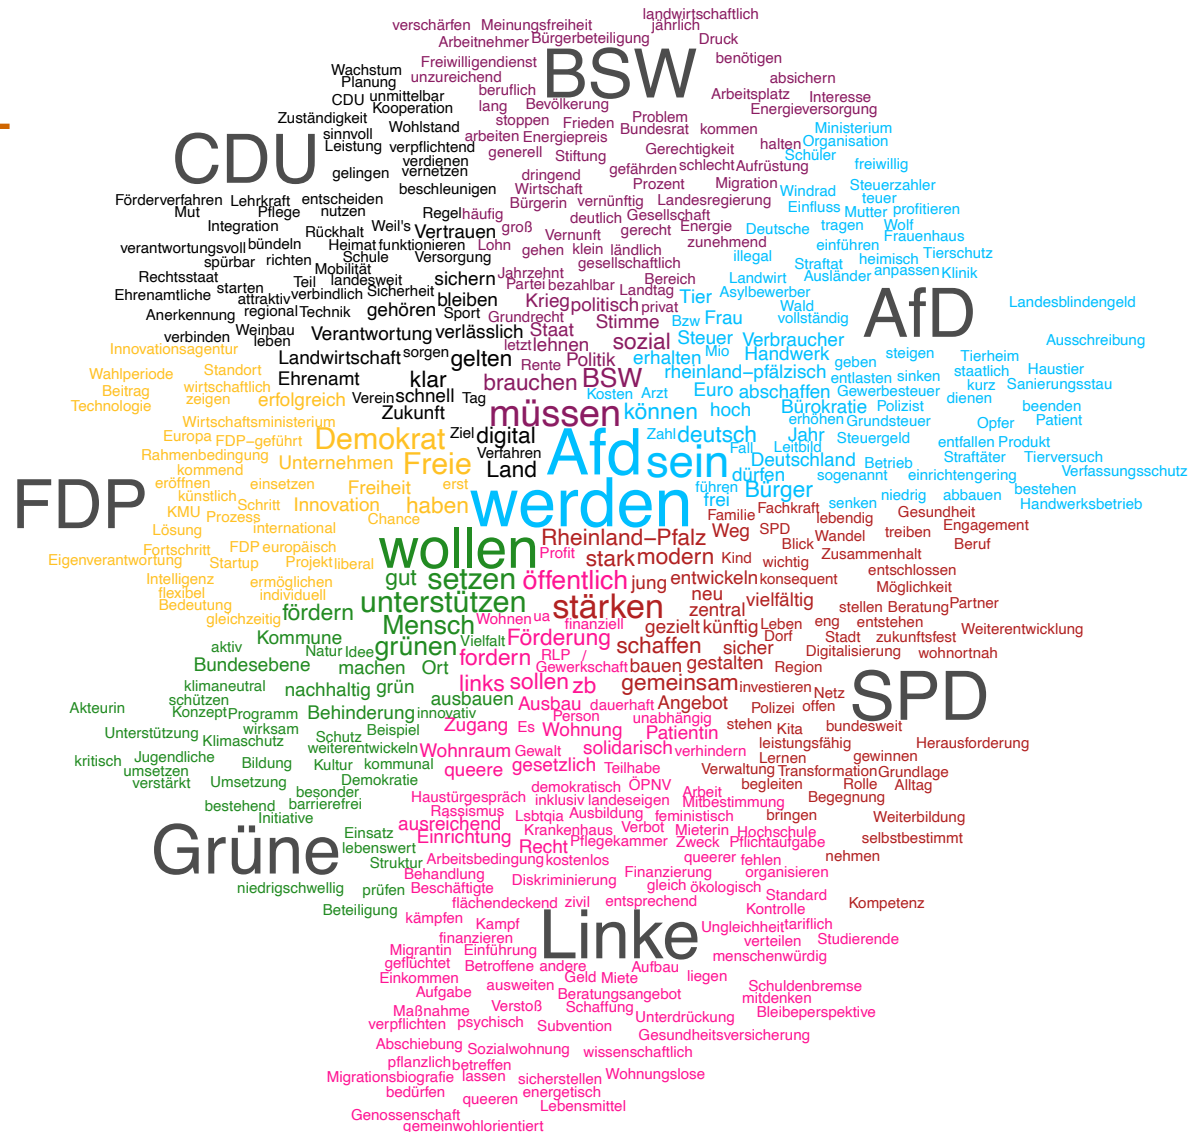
BSW
CDU
AfD
FDP
SPD
Grüne
Linke

verschärfen Meinungsfreiheit landwirtschaftlich jährlich Arbeitnehmer Bürgerbeteiligung Druck Freiwilligendienst benötigen Wachstum unzureichend absichern Planung beruflich Arbeitsplatz Interesse CDU unmittelbar Bevölkerung Energieversorgung Kooperation lang Zuständigkeit stoppen Problem Ministerium Wohlstand Frieden Bundesrat kommen sinnvoll arbeiten Energiepreis Organisation Leistung verpflichtend generell Gerechtigkeit halten Schüler verdienen Stiftung Aufrüstung freiwillig gelingen vernetzen dringend gefährden schlecht Wirtschaft Prozent Migration Windrad Steuerzahler beschleunigen Förderverfahren Lehrkraft entscheiden Bürgerin vernünftig Landesregierung Einfluss teuer Mut Pflege nutzen Regel häufig Gesellschaft Mutter profitieren Integration Weil's deutlich Energie Deutsche tragen Wolf Rückhalt groß gerecht Vertrauen verantwortungsvoll bündeln Heimat funktionieren Vernunft zunehmend einführen Frauenhaus spürbar richten Schule Lohn klein Versorgung gehen ländlich illegal Tierschutz Mobilität gesellschaftlich Straftat heimisch Rechtsstaat Teil landesweit sichern Jahrzehnt Bereich Landwirt Ausländer anpassen Klinik Ehrenamtliche starten verbindlich Sicherheit Partei bezahlbar Landtag Asylbewerber Landesblindengeld attraktiv regional Technik bleiben Krieg Tier Wald Anerkennung Sport gehören Grundrecht politisch privat vollständig Weinbau verbinden Verantwortung verlässlich Staat Stimme Bzw Frau leben Innovationsagentur sorgen letzt lehnen sozial Steuer Verbraucher Ausschreibung Landwirtschaft gelten Mio Handwerk steigen Wahlperiode Standort Ehrenamt klar Rente Politik erhalten Tierheim Haustier wirtschaftlich brauchen BSW rheinland-pfälzisch geben staatlich Beitrag zeigen erfolgreich Verein schnell Tag Kosten Arzt Euro abschaffen entlasten sinken kurz Sanierungsstau Technologie Zukunft müssen Gewerbesteuer dienen Wirtschaftsministerium können hoch Bürokratie Polizist beenden Europa FDP-geführt Demokrat Ziel digital Afd Zahl deutsch erhöhen Grundsteuer Opfer Patient Rahmenbedingung Verfahren Jahr Steuergeld entfallen Produkt kommend Freie Land sein Fall Leitbild Straftäter Tierversuch eröffnen Unternehmen Deutschland Betrieb einrichtengering Verfassungsschutz künstlich einsetzen erst dürfen sogenannt Freiheit werden führen Bürger niedrig abbauen bestehen KMU Schritt Innovation haben frei Fachkraft senken Handwerksbetrieb Prozess Chance Familie lebendig Gesundheit Lösung international Weg SPD treiben Engagement Fortschritt FDP europäisch Rheinland-Pfalz Blick Wandel Beruf Eigenverantwortung Startup Projekt liberal wollen Profit stark modern Kind wichtig Zusammenhalt Intelligenz ermöglichen öffentlich jung entwickeln konsequent entschlossen flexibel individuell setzen gut neu Möglichkeit Bedeutung fördern unterstützen stärken zentral vielfältig stellen Beratung Partner gleichzeitig Mensch ua Wohnen finanziell gezielt künftig Leben eng entstehen Kommune Förderung Dorf Stadt zukunftsfest Weiterentwicklung aktiv grünen schaffen sicher Digitalisierung Natur Idee Vielfalt RLP fordern gestalten wohnortnah Bundesebene machen Ort Gewerkschaft bauen Region klimaneutral nachhaltig grün links sollen zb gemeinsam investieren Netz schützen ausbauen innovativ Aufbau dauerhaft Angebot Polizei offen Akteurin Konzept Programm Behinderung Person unabhängig stehen Kita bundesweit wirksam Schutz Zugang Es Wohnung Patientin leistungsfähig Unterstützung Klimaschutz weiterentwickeln Beispiel solidarisch verhindern Lernen gewinnen Herausforderung Jugendliche Bildung Wohnraum Gewalt Teilhabe Verwaltung Transformation Grundlage kritisch umsetzen Kultur kommunal queere gesetzlich ÖPNV Rolle Alltag verstärkt Umsetzung Demokratie demokratisch Arbeit begleiten besonder Haustürgespräch inklusiv landeseigen Mitbestimmung Begegnung bestehend barrierefrei Rassismus Lsbtqia Ausbildung feministisch bringen Initiative ausreichend Verbot Weiterbildung Einsatz Krankenhaus Mieterin Hochschule Einrichtung Pflegekammer Zweck Pflichtaufgabe selbstbestimmt lebenswert Recht Struktur Arbeitsbedingung kostenlos queerer fehlen nehmen Behandlung Finanzierung organisieren niedrigschwellig prüfen Beschäftigte Diskriminierung gleich ökologisch Standard Beteiligung flächendeckend zivil entsprechend Kontrolle Kompetenz kämpfen Kampf Ungleichheit tariflich finanzieren verteilen Studierende Migrantin Einführung menschenwürdig geflüchtet Betroffene andere Aufbau Einkommen Geld Miete liegen Aufgabe ausweiten Beratungsangebot Schuldenbremse mitdenken Maßnahme Verstoß Schaffung Bleibeperspektive verpflichten psychisch Subvention Unterdrückung Gesundheitsversicherung Abschiebung Sozialwohnung wissenschaftlich pflanzlich betreffen Migrationsbiografie lassen sicherstellen Wohnungslose bedürfen energetisch queeren Lebensmittel Genossenschaft gemeinwohlorientiert